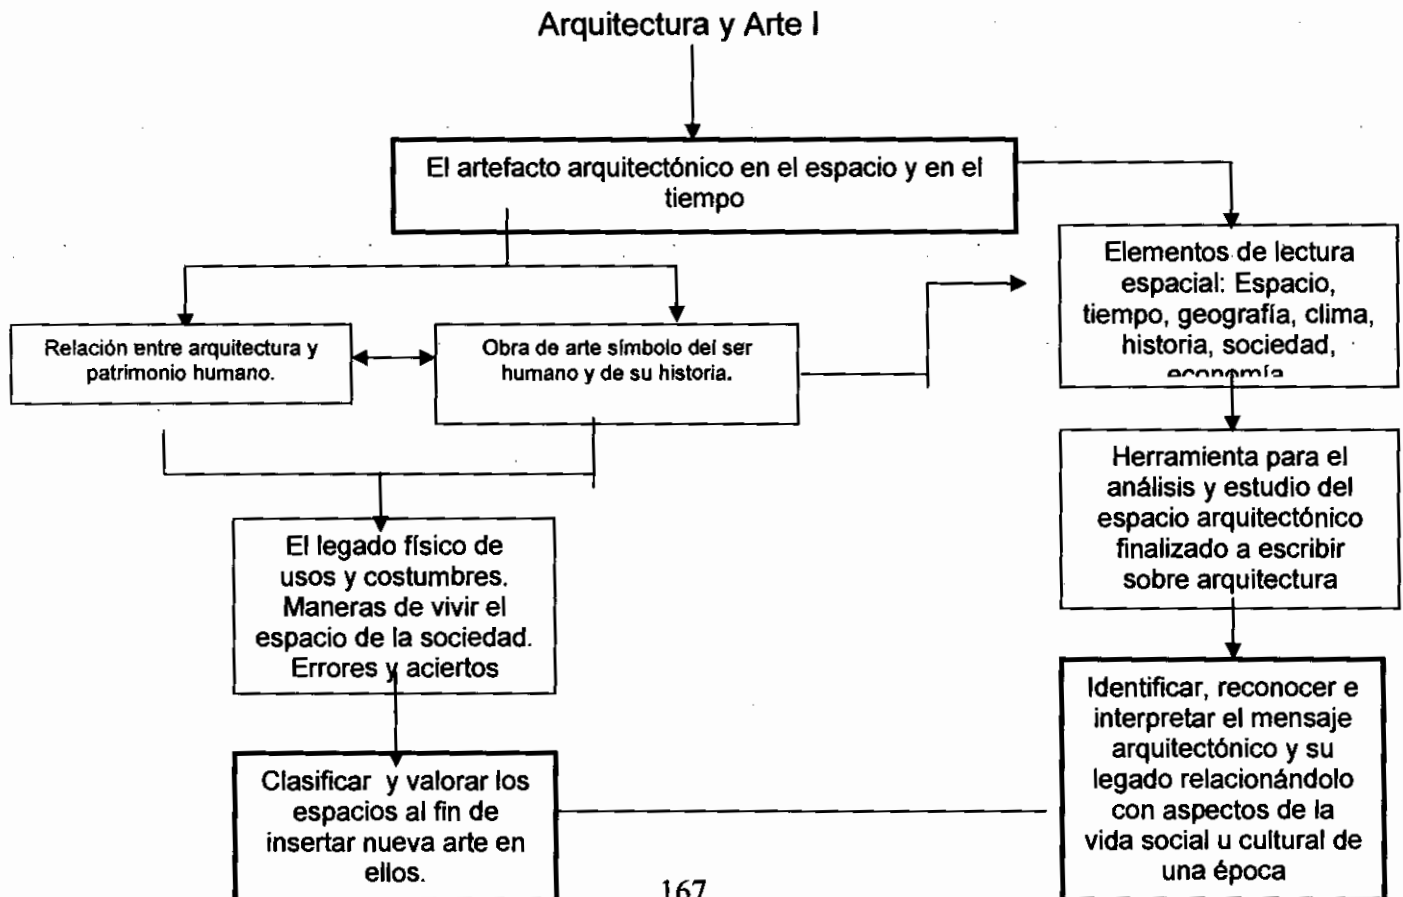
Arquitectura y Arte I

El artefacto arquitectónico en el espacio y en el tiempo

Elementos de lectura espacial: Espacio, tiempo, geografía, clima, historia, sociedad, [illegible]

Relación entre arquitectura y patrimonio humano.

Obra de arte símbolo del ser humano y de su historia.

Herramienta para el análisis y estudio del espacio arquitectónico finalizado a escribir sobre arquitectura

El legado físico de usos y costumbres. Maneras de vivir el espacio de la sociedad. Errores y aciertos

Identificar, reconocer e interpretar el mensaje arquitectónico y su legado relacionándolo con aspectos de la vida social u cultural de una época

Clasificar y valorar los espacios al fin de insertar nueva arte en ellos.

167